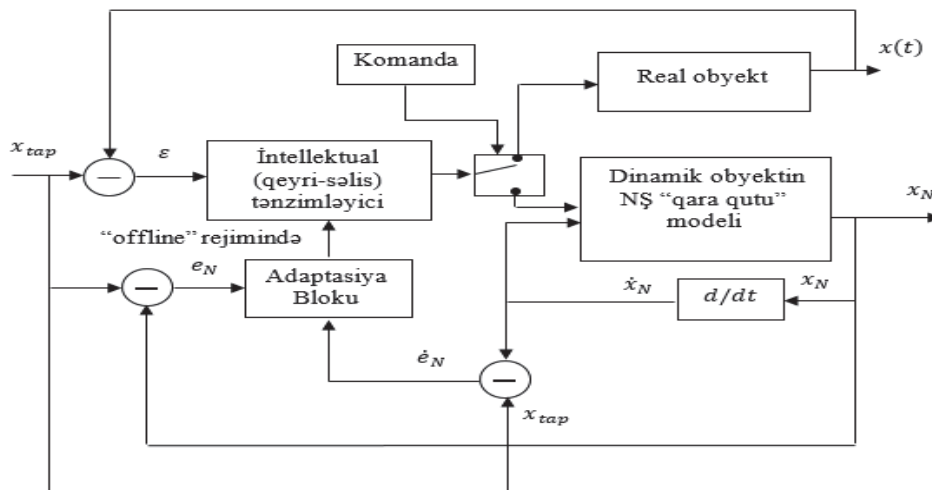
Komanda

Real obyekt

$x(t)$

$x_{tap}$

$\varepsilon$

İntellektual (qeyri-səlis) tənzimləyici

Dinamik obyektin NŞ "qara qutu" modeli

$x_N$

"offline" rejimində

$e_N$

Adaptasiya Bloku

$\dot{x}_N$

$d/dt$

$x_N$

$\dot{e}_N$

$x_{tap}$